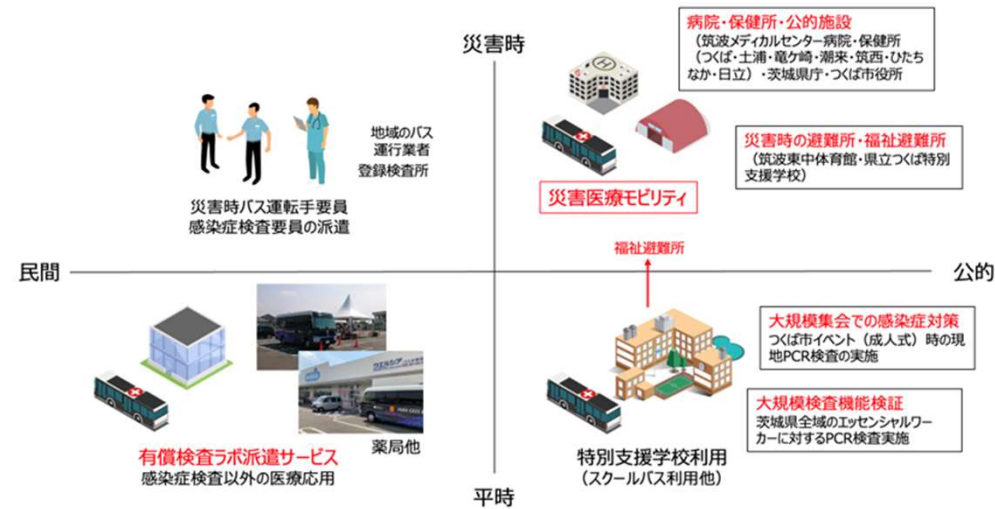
災害時

病院・保健所・公的施設
（筑波メディカルセンター病院・保健所（つくば・土浦・竜ケ崎・潮来・筑西・ひたちなか・日立）・茨城県庁・つくば市役所

地域のバス運行業者
登録検査所

災害時バス運転手要員
感染症検査要員の派遣

災害時の避難所・福祉避難所
（筑波東中体育館・県立つくば特別支援学校）

災害医療モビリティ

福祉避難所

民間

公的

大規模集会での感染症対策
つくば市イベント（成人式）時の現地PCR検査の実施

大規模検査機能検証
茨城県全域のエッセンシャルワーカーに対するPCR検査実施

薬局他

有償検査ラボ派遣サービス
感染症検査以外の医療応用

特別支援学校利用
（スクールバス利用他）

平時